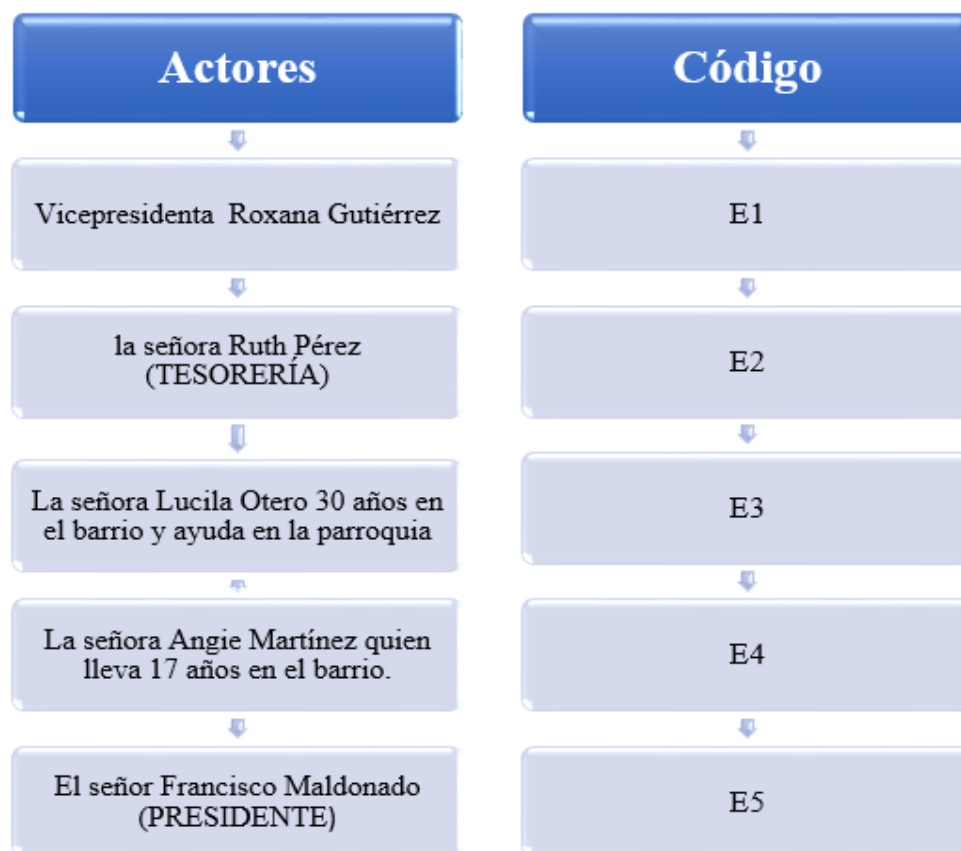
Actores

Vicepresidenta Roxana Gutiérrez

la señora Ruth Pérez (TESORERÍA)

La señora Lucila Otero 30 años en el barrio y ayuda en la parroquia

La señora Angie Martínez quien lleva 17 años en el barrio.

El señor Francisco Maldonado (PRESIDENTE)

Código

E1

E2

E3

E4

E5